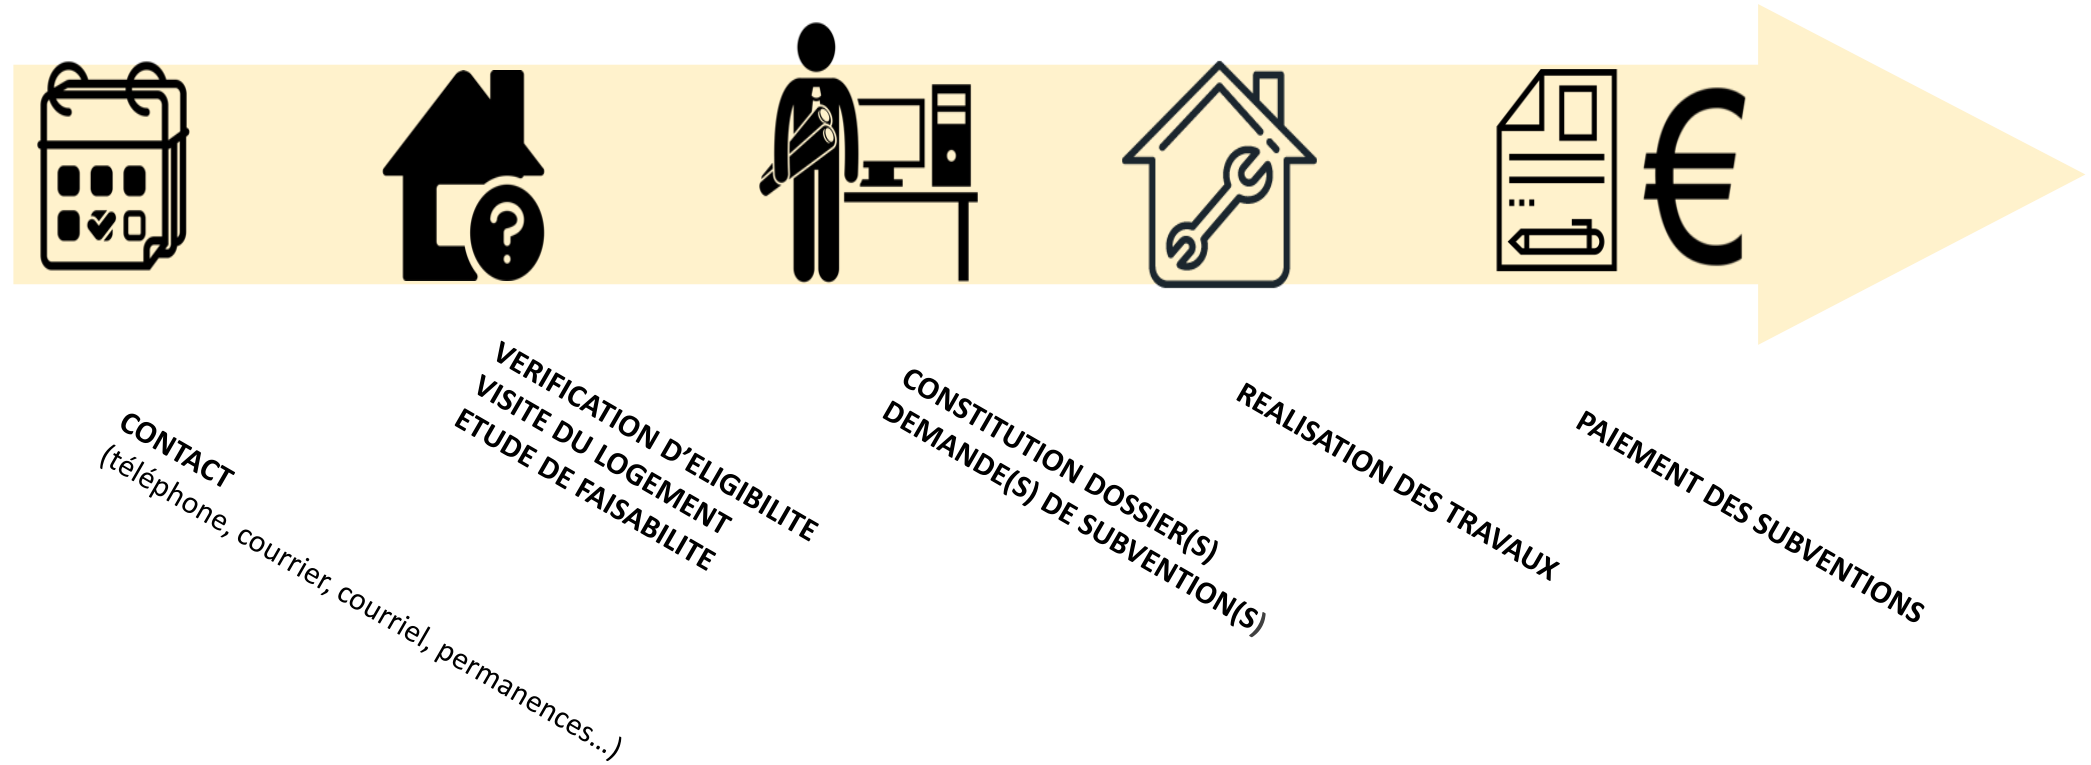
€

CONTACT
(téléphone, courrier, courriel, permanences…)

VERIFICATION D'ELIGIBILITE
VISITE DU LOGEMENT
ETUDE DE FAISABILITE

CONSTITUTION DOSSIER(S)
DEMANDE(S) DE SUBVENTION(S)

REALISATION DES TRAVAUX

PAIEMENT DES SUBVENTIONS